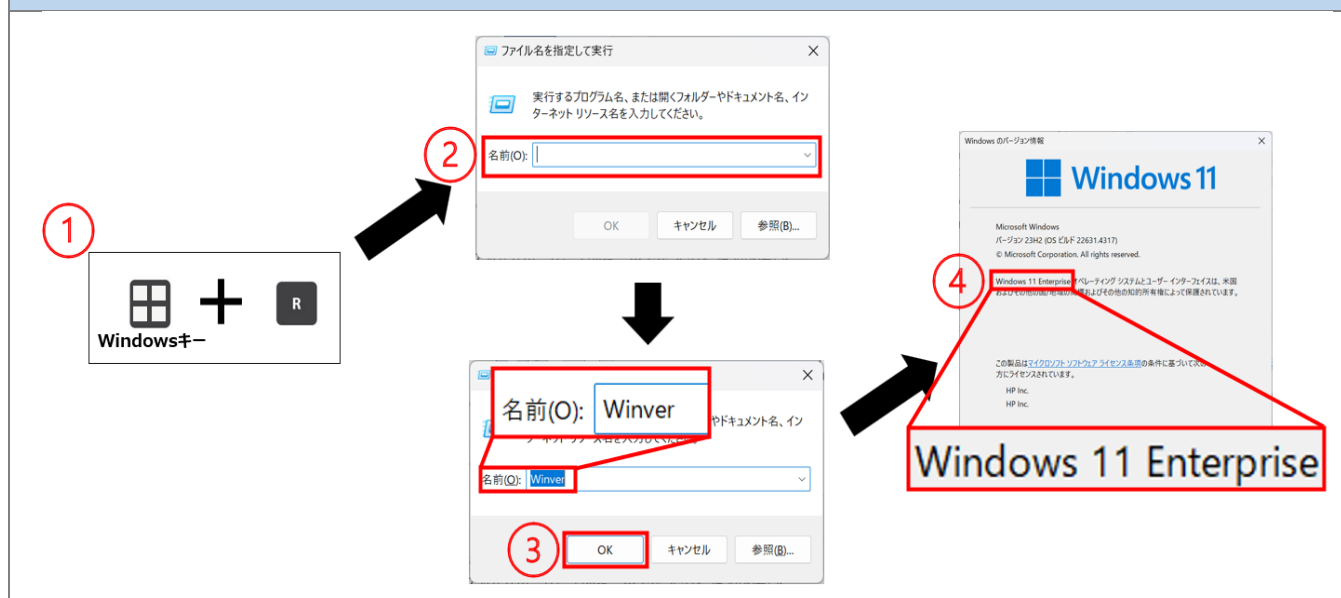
①

Windowsキー

R

ファイル名を指定して実行

実行するプログラム名、または開くフォルダーやドキュメント名、インターネット リソース名を入力してください。

②

名前(O):

OK

キャンセル

参照(B)...

名前(O): Winver

やドキュメント名、イン

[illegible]

名前(O): Winver

③

OK

キャンセル

参照(B)...

Windows のバージョン情報

Windows 11

Microsoft Windows

バージョン 23H2 (OS ビルド 22631.4317)

© Microsoft Corporation. All rights reserved.

④

Windows 11 Enterprise オペレーティング システムとユーザー インターフェイスは、米国およびその他の国/地域の商標およびその他の知的所有権によって保護されています。

この製品はマイクロソフト ソフトウェア ライセンス条項の条件に基づいて次の方にライセンスされています。

HP Inc.

HP Inc.

Windows 11 Enterprise